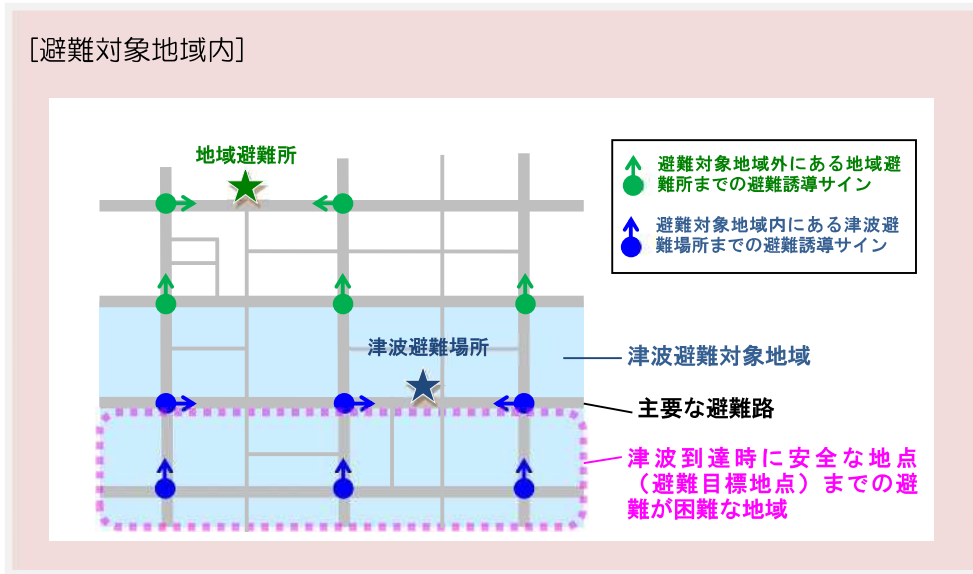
[避難対象地域内]

地域避難所

避難対象地域外にある地域避難所までの避難誘導サイン

避難対象地域内にある津波避難場所までの避難誘導サイン

津波避難場所

津波避難対象地域

主要な避難路

津波到達時に安全な地点（避難目標地点）までの避難が困難な地域